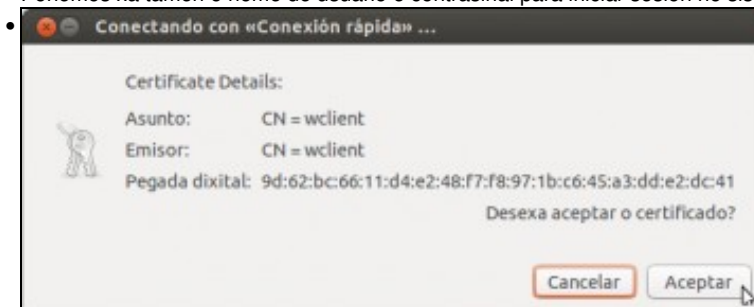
Poñemos na tamén o nome de usuario e contrasinal para iniciar sesión no cli

Conectando con «Conexión rápida» ...

Certificate Details:

Asunto: CN = wclient

Emisor: CN = wclient

Pegada dixital: 9d:62:bc:66:11:d4:e2:48:f7:f8:97:1b:c6:45:a3:dd:e2:dc:41

Desexa aceptar o certificado?

Cancelar Aceptar